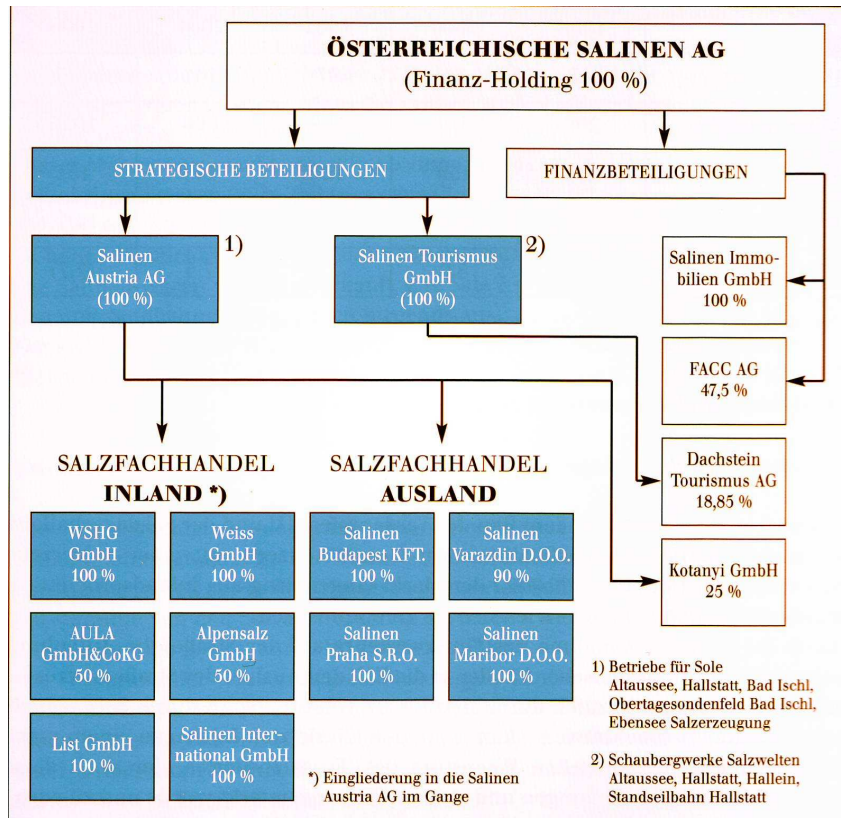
ÖSTERREICHISCHE SALINEN AG
(Finanz-Holding 100 %)

STRATEGISCHE BETEILIGUNGEN

FINANZBETEILIGUNGEN

Salinen Austria AG (100 %) 1)

Salinen Tourismus GmbH (100 %) 2)

Salinen Immobilien GmbH 100 %

FACC AG 47,5 %

Dachstein Tourismus AG 18,85 %

Kotanyi GmbH 25 %

SALZFACHHANDEL
INLAND *)

SALZFACHHANDEL
AUSLAND

WSHG GmbH 100 %

Weiss GmbH 100 %

Salinen Budapest KFT. 100 %

Salinen Varazdin D.O.O. 90 %

AULA GmbH&CoKG 50 %

Alpensalz GmbH 50 %

Salinen Praha S.R.O. 100 %

Salinen Maribor D.O.O. 100 %

List GmbH 100 %

Salinen International GmbH 100 %

*) Eingliederung in die Salinen Austria AG im Gange

1) Betriebe für Sole Altaussee, Hallstatt, Bad Ischl, Obertagesondenfeld Bad Ischl, Ebensee Salzerzeugung

2) Schaubergwerke Salzwelten Altaussee, Hallstatt, Hallein, Standseilbahn Hallstatt